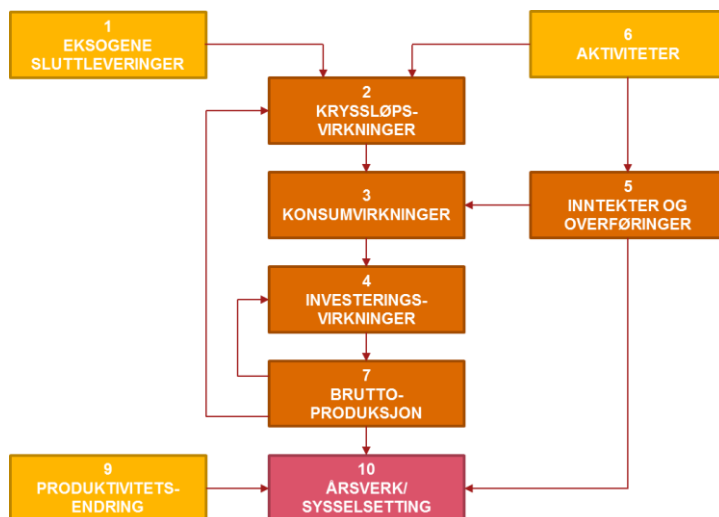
1
EKSOGENE
SLUTTLEVERINGER

6
AKTIVITETER

2
KRYSSLØPS-
VIRKNINGER

3
KONSUMVIRKNINGER

5
INNTEKTER OG
OVERFØRINGER

4
INVESTERINGS-
VIRKNINGER

7
BRUTTO-
PRODUKSJON

9
PRODUKTIVITETS-
ENDRING

10
ÅRSVERK/
SYSSELSETTING